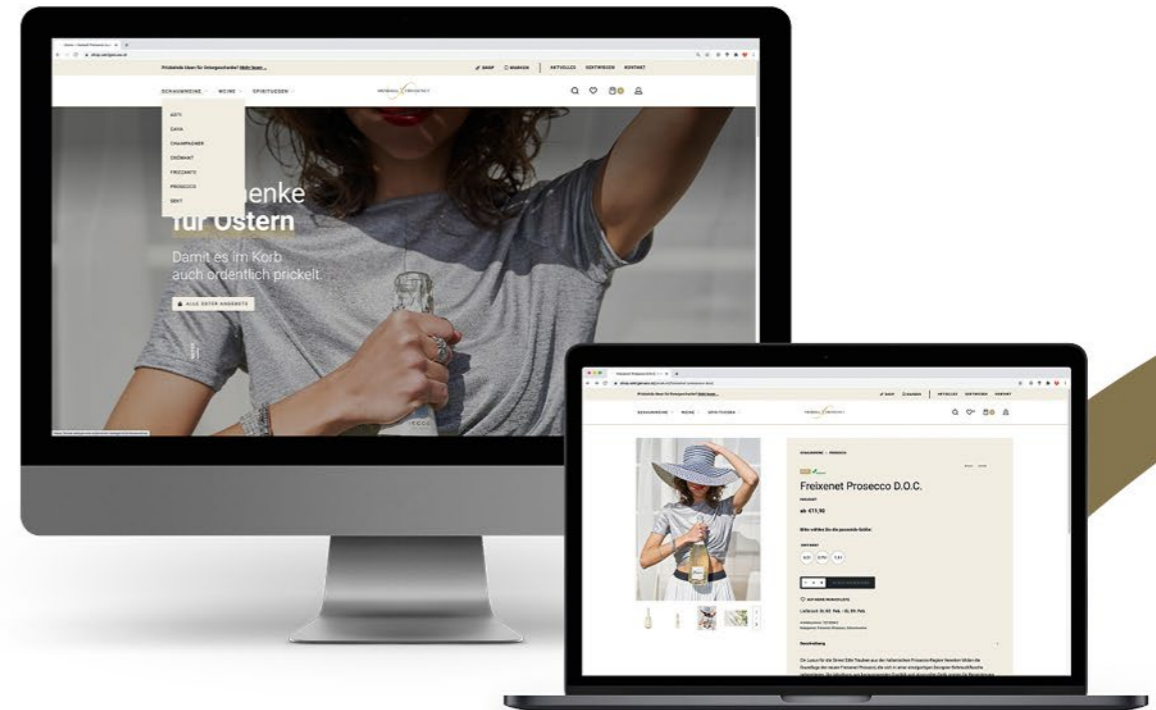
Prickelnde Ideen für Ostergeschenke! Mehr lesen...

SHOP MARKEN AKTUELLES SEKTWISSEN KONTAKT

SCHAUMWEINE WEINE SPIRITUOSEN

ASTI
CAVA
CHAMPAGNER
CRÉMANT
FRIZZANTE
PROSECCO
SEKT

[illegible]enke für Ostern

Damit es im Korb auch ordentlich prickelt.

ALLE OSTER ANGEBOTE

Prickelnde Ideen für Ostergeschenke! Mehr lesen...

SHOP MARKEN AKTUELLES SEKTWISSEN KONTAKT

SCHAUMWEINE WEINE SPIRITUOSEN

SCHAUMWEINE / PROSECCO

Freixenet Prosecco D.O.C.

FREIXENET

ab €11,90

Bitte wählen Sie die passende Größe

0,2l 0,75l 1,5l

AUF MEINE WUNSCHLISTE

Lieferzeit: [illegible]

Beschreibung

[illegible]